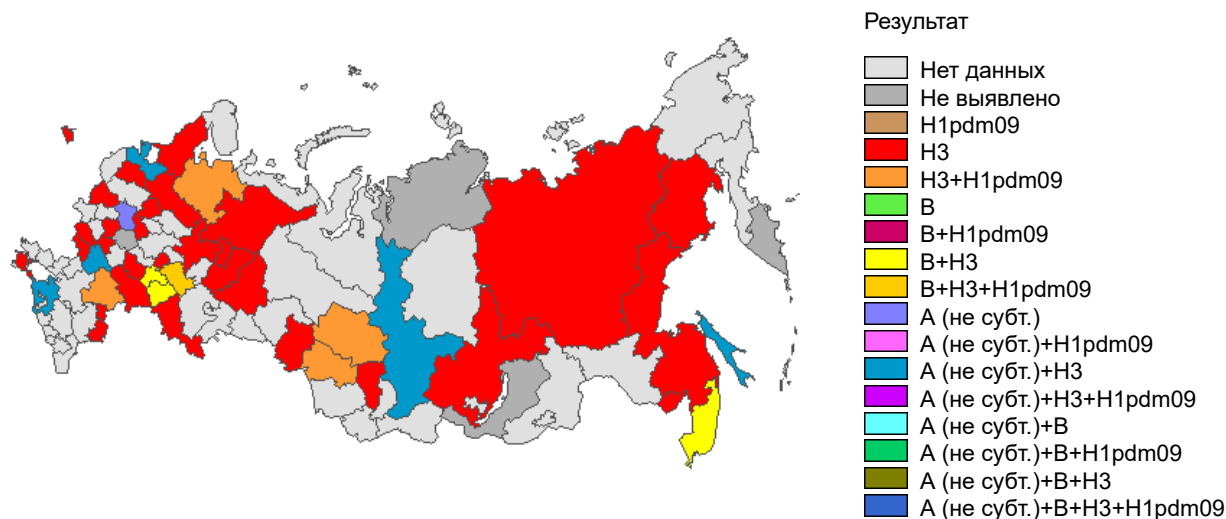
Результат

Нет данных
Не выявлено
H1pdm09
H3
H3+H1pdm09
B
B+H1pdm09
B+H3
B+H3+H1pdm09
A (не субт.)
A (не субт.)+H1pdm09
A (не субт.)+H3
A (не субт.)+H3+H1pdm09
A (не субт.)+B
A (не субт.)+B+H1pdm09
A (не субт.)+B+H3
A (не субт.)+B+H3+H1pdm09